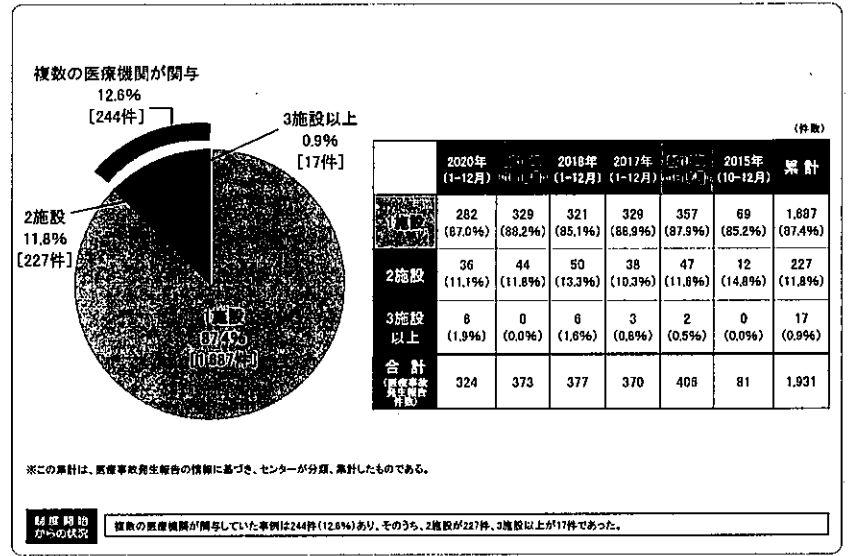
複数の医療機関が関与
12.6%
[244件]

3施設以上
0.9%
[17件]

2施設
11.8%
[227件]

1施設
87.4%
[1,687件]

(件数)

| | 2020年(1-12月) | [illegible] | 2018年(1-12月) | 2017年(1-12月) | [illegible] | 2015年(10-12月) | 累計 |
|---|---|---|---|---|---|---|---|
| 1施設 | 282 (87.0%) | 329 (88.2%) | 321 (85.1%) | 329 (88.9%) | 357 (87.9%) | 69 (85.2%) | 1,687 (87.4%) |
| 2施設 | 36 (11.1%) | 44 (11.8%) | 50 (13.3%) | 38 (10.3%) | 47 (11.6%) | 12 (14.8%) | 227 (11.8%) |
| 3施設以上 | 6 (1.9%) | 0 (0.0%) | 6 (1.6%) | 3 (0.8%) | 2 (0.5%) | 0 (0.0%) | 17 (0.9%) |
| 合計 (医療事故発生報告件数) | 324 | 373 | 377 | 370 | 406 | 81 | 1,931 |

※この集計は、医療事故発生報告の情報に基づき、センターが分類、集計したものである。

制度開始からの状況

複数の医療機関が関与していた事例は244件(12.6%)あり、そのうち、2施設が227件、3施設以上が17件であった。